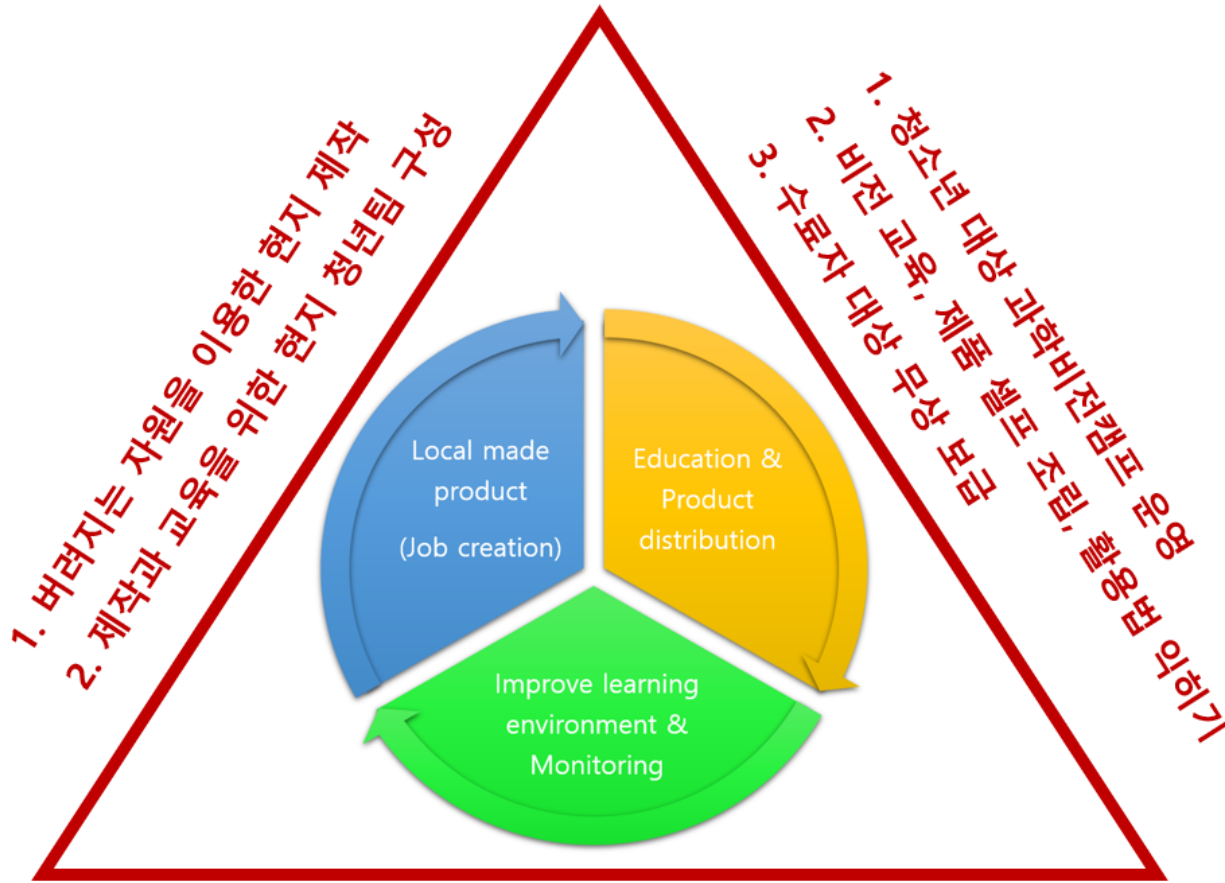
1. 버려지는 자원을 이용한 현지 제작
2. 제작과 교육을 위한 현지 청년팀 구성

1. 청소년 대상 과학비전캠프 운영
2. 비전 교육, 제품 셀프 조립, 활용법 익히기
3. 수료자 대상 무상 보급

Local made product

(Job creation)

Education & Product distribution

Improve learning environment & Monitoring